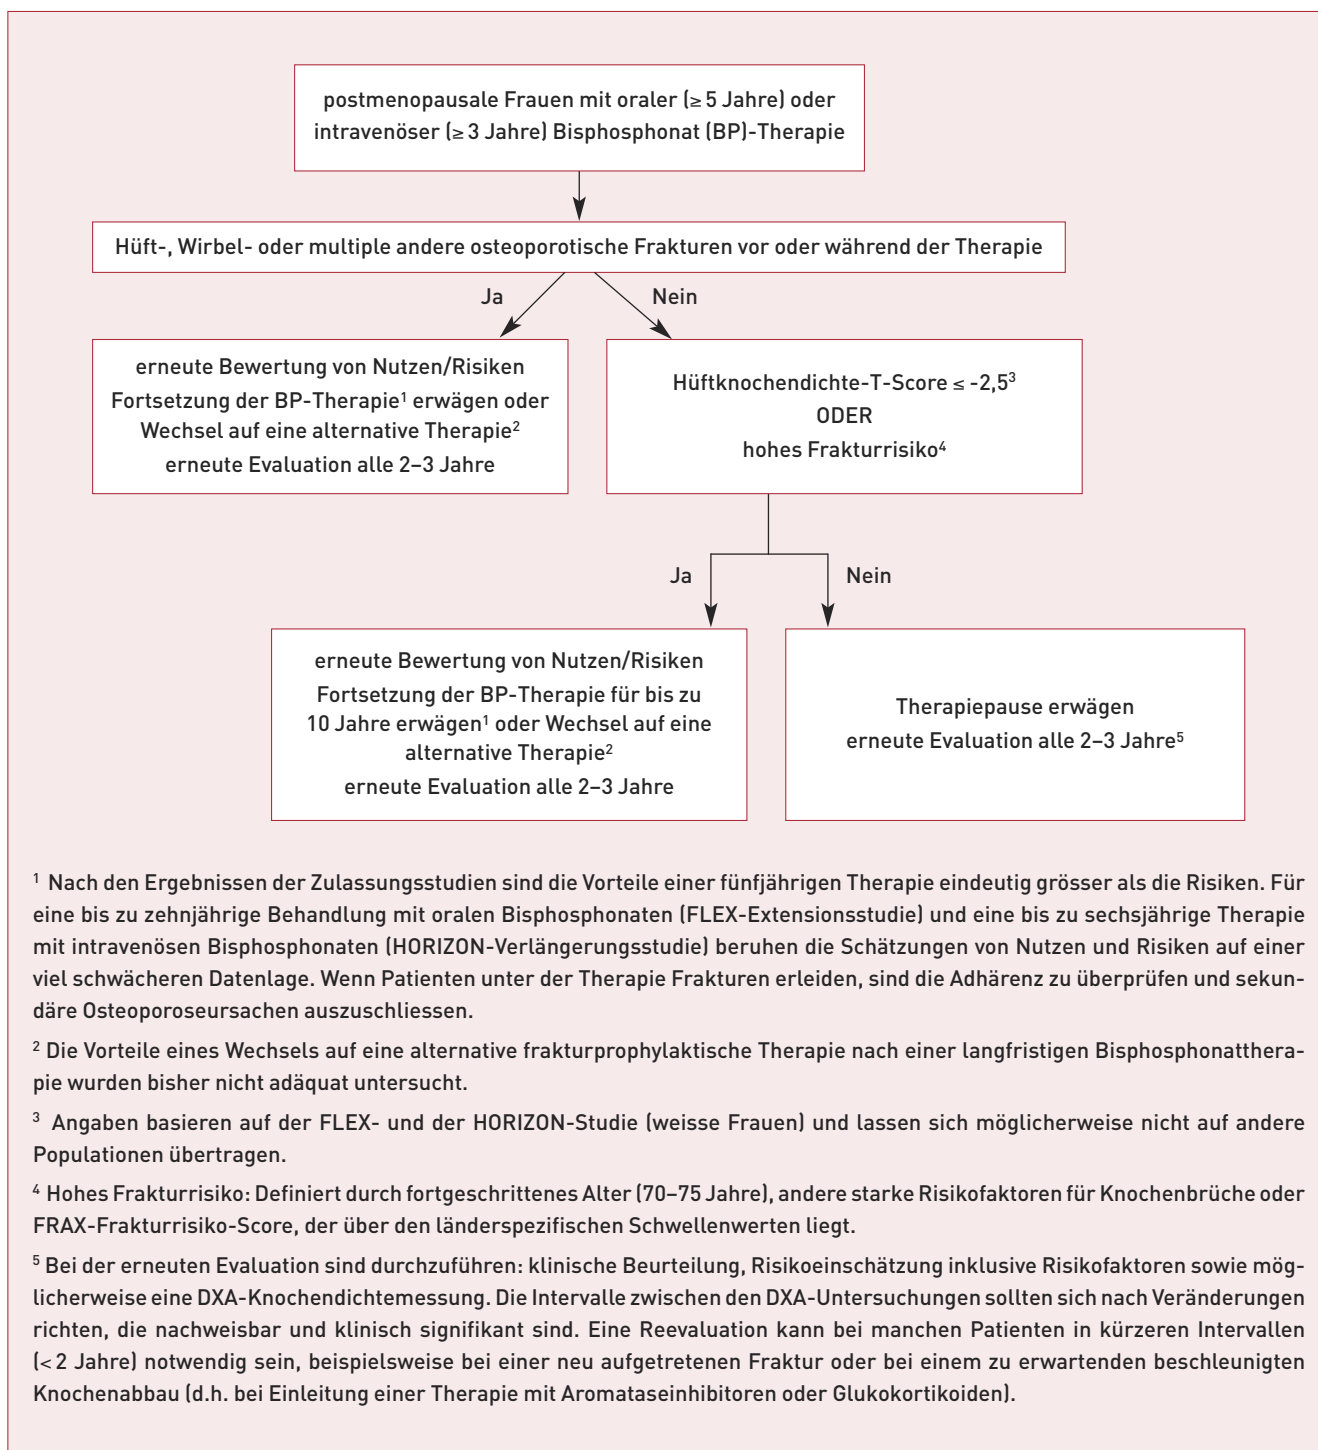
postmenopausale Frauen mit oraler ($\geq 5$ Jahre) oder intravenöser ($\geq 3$ Jahre) Bisphosphonat (BP)-Therapie

Hüft-, Wirbel- oder multiple andere osteoporotische Frakturen vor oder während der Therapie

Ja

Nein

erneute Bewertung von Nutzen/Risiken
Fortsetzung der BP-Therapie$^1$ erwägen oder Wechsel auf eine alternative Therapie$^2$
erneute Evaluation alle 2–3 Jahre

Hüftknochendichte-T-Score $\leq -2{,}5^3$
ODER
hohes Frakturrisiko$^4$

Ja

Nein

erneute Bewertung von Nutzen/Risiken
Fortsetzung der BP-Therapie für bis zu 10 Jahre erwägen$^1$ oder Wechsel auf eine alternative Therapie$^2$
erneute Evaluation alle 2–3 Jahre

Therapiepause erwägen
erneute Evaluation alle 2–3 Jahre$^5$

$^1$ Nach den Ergebnissen der Zulassungsstudien sind die Vorteile einer fünfjährigen Therapie eindeutig grösser als die Risiken. Für eine bis zu zehnjährige Behandlung mit oralen Bisphosphonaten (FLEX-Extensionsstudie) und eine bis zu sechsjährige Therapie mit intravenösen Bisphosphonaten (HORIZON-Verlängerungsstudie) beruhen die Schätzungen von Nutzen und Risiken auf einer viel schwächeren Datenlage. Wenn Patienten unter der Therapie Frakturen erleiden, sind die Adhärenz zu überprüfen und sekundäre Osteoporoseursachen auszuschliessen.

$^2$ Die Vorteile eines Wechsels auf eine alternative frakturprophylaktische Therapie nach einer langfristigen Bisphosphonattherapie wurden bisher nicht adäquat untersucht.

$^3$ Angaben basieren auf der FLEX- und der HORIZON-Studie (weisse Frauen) und lassen sich möglicherweise nicht auf andere Populationen übertragen.

$^4$ Hohes Frakturrisiko: Definiert durch fortgeschrittenes Alter (70–75 Jahre), andere starke Risikofaktoren für Knochenbrüche oder FRAX-Frakturrisiko-Score, der über den länderspezifischen Schwellenwerten liegt.

$^5$ Bei der erneuten Evaluation sind durchzuführen: klinische Beurteilung, Risikoeinschätzung inklusive Risikofaktoren sowie möglicherweise eine DXA-Knochendichtemessung. Die Intervalle zwischen den DXA-Untersuchungen sollten sich nach Veränderungen richten, die nachweisbar und klinisch signifikant sind. Eine Reevaluation kann bei manchen Patienten in kürzeren Intervallen (< 2 Jahre) notwendig sein, beispielsweise bei einer neu aufgetretenen Fraktur oder bei einem zu erwartenden beschleunigten Knochenabbau (d.h. bei Einleitung einer Therapie mit Aromataseinhibitoren oder Glukokortikoiden).